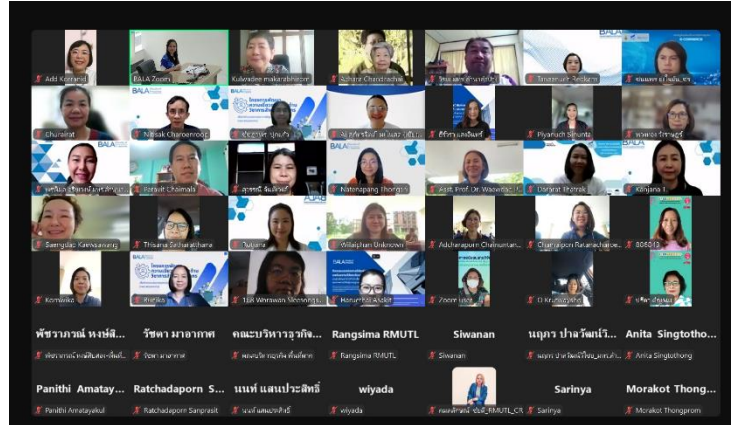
Add Kornarid
BALA Zoom
Kulvadee makarabhirom
Adisorn Chandrachai
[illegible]
Tanaporn Rechaiya
BALA
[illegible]

Chuirairat
Nissak Charoenroop
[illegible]
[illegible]
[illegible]
Piyanuch Sihuntz
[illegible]

BALA
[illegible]
Parasit Chaimala
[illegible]
BALA
Nateerapong Thongpin
Asst. Prof. Dr. Waewdao
Dararat Thorak
Kanjana T.

Saengulac Kaewsaeng
Thisana Sethiarakhan
Thikamon
Wilaiphan Unknown
Adcharaporn Chainuntan
Chatchaporn Ratanacharoe
805013

Komkrid
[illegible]
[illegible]
BALA
Hanurubal Aa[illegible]
Zoom user
O Krukaewa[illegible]
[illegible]

พัชราภรณ์ หงษ์สิ...
พัชราภรณ์ หงษ์สิทธิ์...
รัชดา มาลากาศ
รัชดา มาลากาศ
คณะบริหารธุรกิจ...
คณะบริหารธุรกิจ ทั้งสิ้น
Rangsima RMUTL
Rangsima RMUTL
Siwanan
Siwanan
นฤภา ปาลวัฒน์วิ...
นฤภา ปาลวัฒน์วิไชย_มทร.ล้...
Anita Singtotho...
Anita Singtothong

Panithi Amatay...
Panithi Amatayakul
Ratchadaporn S...
Ratchadaporn Sanprasit
นนท์ แสนประสิทธิ์
นนท์ แสนประสิทธิ์
wiyada
wiyada
คมลักษณ์ ชนะ_RMUTL_CR
Sarinya
Sarinya
Morakot Thong...
Morakot Thongprom